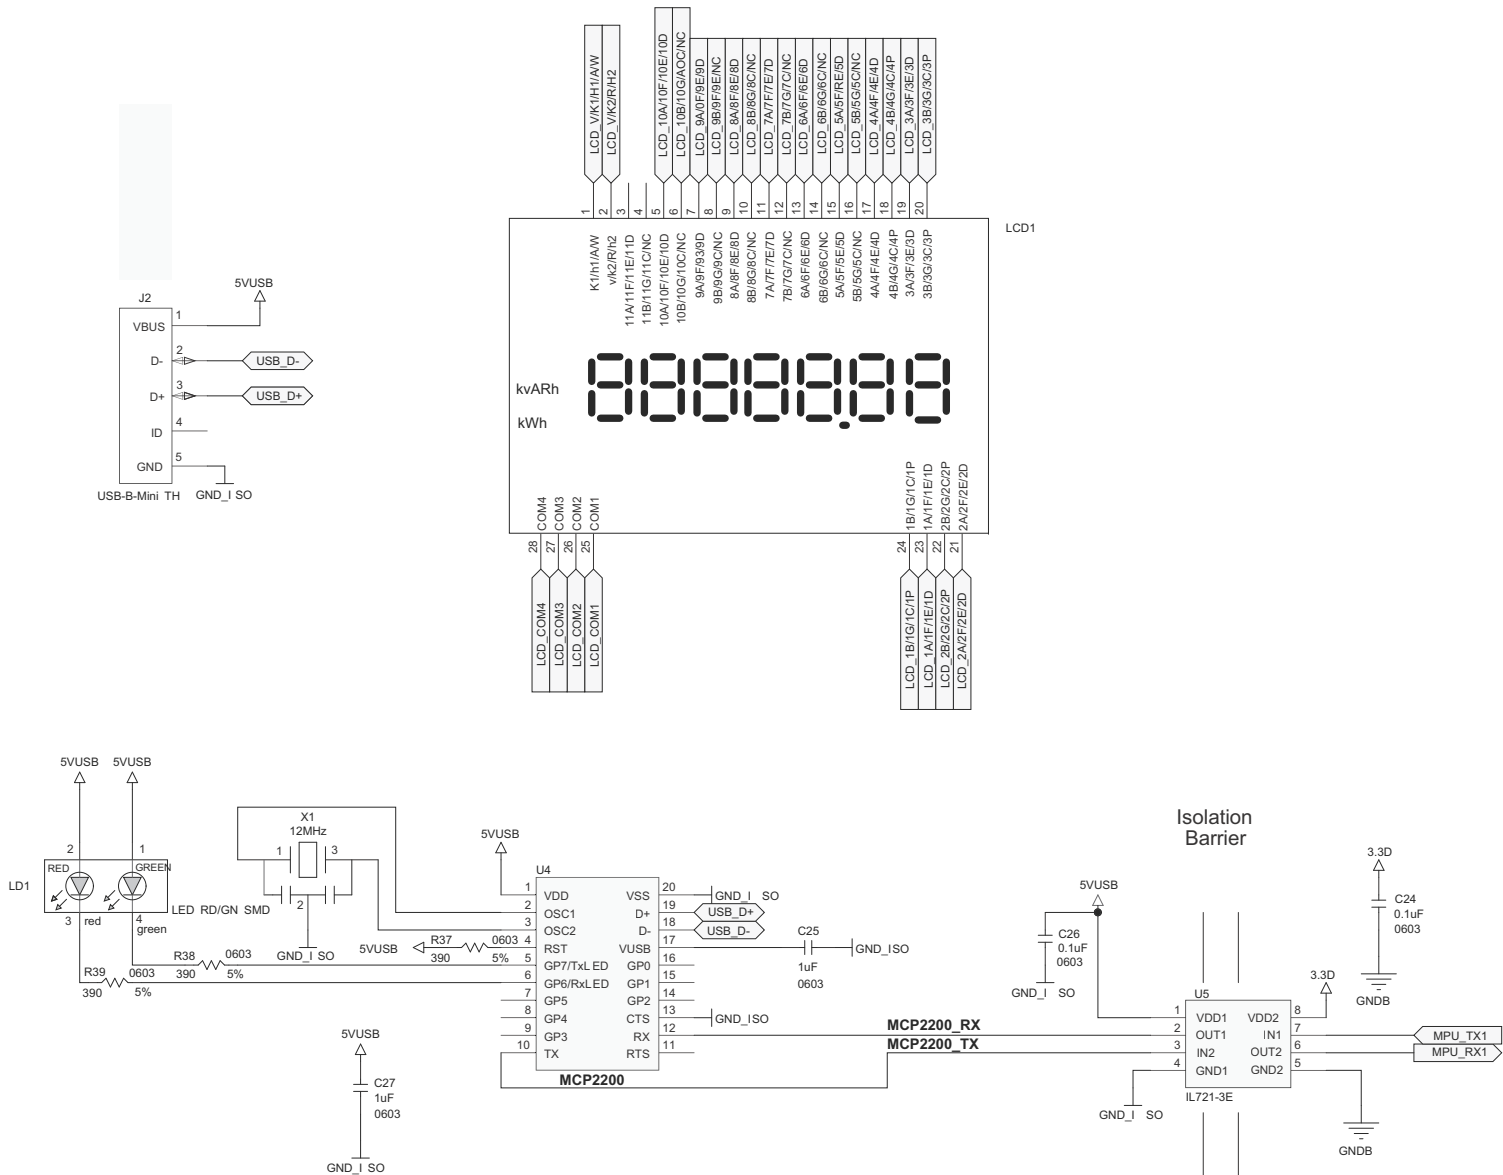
LCD_V/K1/H1/A/W
LCD_V/K2/R/H2
LCD_10A/10F/10E/10D
LCD_10B/10G/AOC/NC
LCD_9A/0F/9E/9D
LCD_9B/9F/9E/NC
LCD_8A/8F/8E/8D
LCD_8B/8G/8C/NC
LCD_7A/7F/7E/7D
LCD_7B/7G/7C/NC
LCD_6A/6F/6E/6D
LCD_6B/6G/6C/NC
LCD_5A/5F/RE/5D
LCD_5B/5G/5C/NC
LCD_4A/4F/4E/4D
LCD_4B/4G/4C/4P
LCD_3A/3F/3E/3D
LCD_3B/3G/3C/3P

1 2 3 4 5 6 7 8 9 10 11 12 13 14 15 16 17 18 19 20

LCD1

K1/h1/A/W
v/k2/R/h2
11A/11F/11E/11D
11B/11G/11C/NC
10A/10F/10E/10D
10B/10G/10C/NC
9A/9F/939D
9B/9G/9C/NC
8A/8F/8E/8D
8B/8G/8C/NC
7A/7F/7E/7D
7B/7G/7C/NC
6A/6F/6E/6D
6B/6G/6C/NC
5A/5F/5E/5D
5B/5G/5C/NC
4A/4F/4E/4D
4B/4G/4C/4P
3A/3F/3E/3D
3B/3G/3C/3P

kvARh
kWh

COM4 COM3 COM2 COM1
28 27 26 25

1B/1G/1C/1P
1A/1F/1E/1D
2B/2G/2C/2P
2A/2F/2E/2D
24 23 22 21

LCD_COM4
LCD_COM3
LCD_COM2
LCD_COM1

LCD_1B/1G/1C/1P
LCD_1A/1F/1E/1D
LCD_2B/2G/2C/2P
LCD_2A/2F/2E/2D

J2
5VUSB
VBUS 1
D- 2 USB_D-
D+ 3 USB_D+
ID 4
GND 5
USB-B-Mini TH
GND_I SO

5VUSB 5VUSB
2 1
LD1
RED GREEN
3 red 4 green
LED RD/GN SMD
R38 0603 390 5%
R39 0603 390 5%

X1
12MHz
1 3
2
GND_I SO

5VUSB
U4
1 VDD
2 OSC1
3 OSC2
4 RST
5 GP7/TxLED
6 GP6/RxLED
7 GP5
8 GP4
9 GP3
10 TX
VSS 20
D+ 19
D- 18
VUSB 17
GP0 16
GP1 15
GP2 14
CTS 13
RX 12
RTS 11
MCP2200
GND_I SO
USB_D+
USB_D-
5VUSB
R37 0603
390 5%
C25
1uF
0603
GND_ISO
GND_ISO

5VUSB
C27
1uF
0603
GND_I SO

MCP2200_RX
MCP2200_TX

Isolation Barrier

5VUSB
C26
0.1uF
0603
GND_I SO

U5
1 VDD1
2 OUT1
3 IN2
4 GND1
VDD2 8
IN1 7
OUT2 6
GND2 5
IL721-3E
GND_I SO

3.3D
C24
0.1uF
0603
GNDB
3.3D
MPU_TX1
MPU_RX1
GNDB